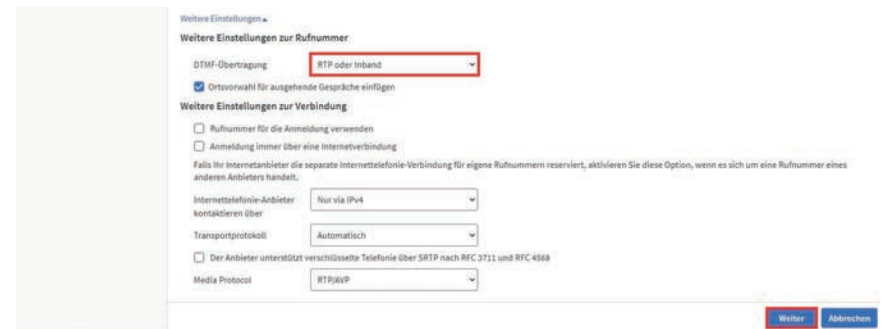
Weitere Einstellungen ▴

Weitere Einstellungen zur Rufnummer

DTMF-Übertragung RTP oder Inband

Ortsvorwahl für ausgehende Gespräche einfügen

Weitere Einstellungen zur Verbindung

Rufnummer für die Anmeldung verwenden

Anmeldung immer über eine Internetverbindung

Falls Ihr Internetanbieter die separate Internettelefonie-Verbindung für eigene Rufnummern reserviert, aktivieren Sie diese Option, wenn es sich um eine Rufnummer eines anderen Anbieters handelt.

Internettelefonie-Anbieter kontaktieren über Nur via IPv4

Transportprotokoll Automatisch

Der Anbieter unterstützt verschlüsselte Telefonie über SRTP nach RFC 3711 und RFC 4568

Media Protocol RTP/AVP

Weiter Abbrechen